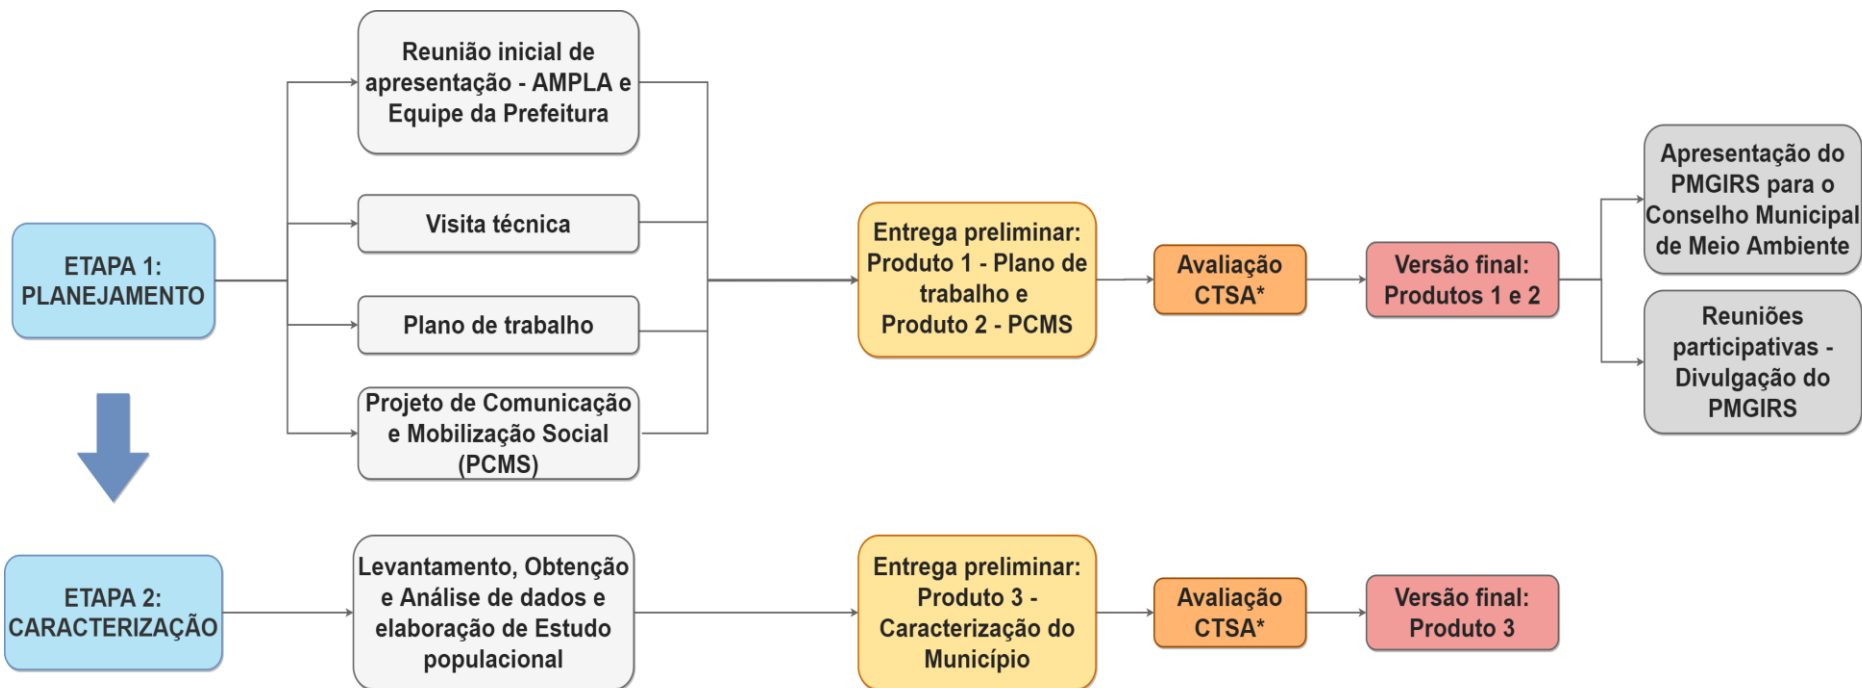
ETAPA 1: PLANEJAMENTO

Reunião inicial de apresentação - AMPLA e Equipe da Prefeitura

Visita técnica

Plano de trabalho

Projeto de Comunicação e Mobilização Social (PCMS)

Entrega preliminar: Produto 1 - Plano de trabalho e Produto 2 - PCMS

Avaliação CTSA*

Versão final: Produtos 1 e 2

Apresentação do PMGIRS para o Conselho Municipal de Meio Ambiente

Reuniões participativas - Divulgação do PMGIRS

ETAPA 2: CARACTERIZAÇÃO

Levantamento, Obtenção e Análise de dados e elaboração de Estudo populacional

Entrega preliminar: Produto 3 - Caracterização do Município

Avaliação CTSA*

Versão final: Produto 3